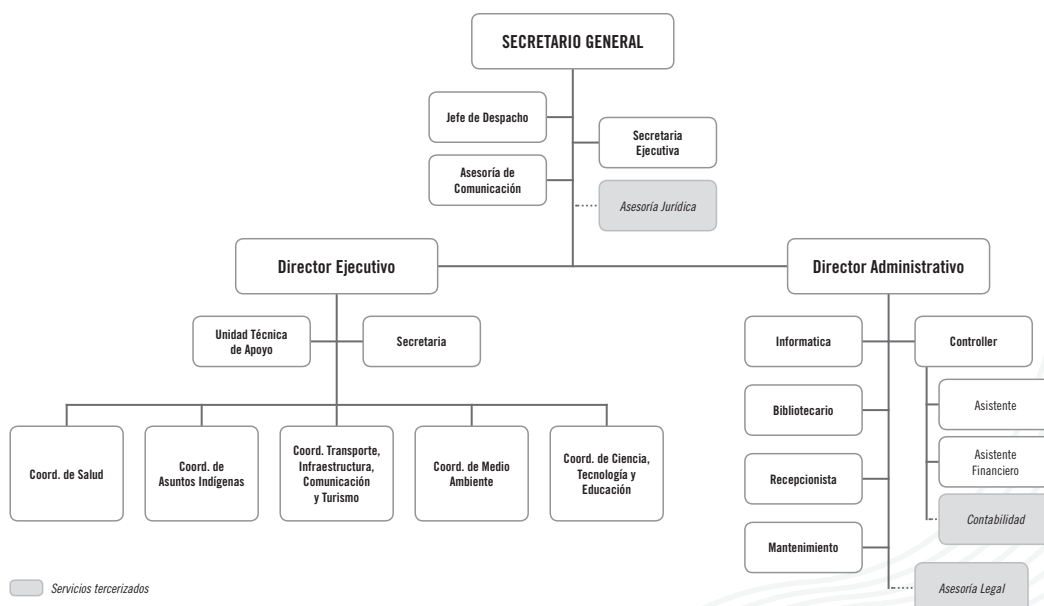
SECRETARIO GENERAL

Jefe de Despacho

Secretaria Ejecutiva

Asesoría de Comunicación

Asesoría Jurídica

Director Ejecutivo

Director Administrativo

Unidad Técnica de Apoyo

Secretaria

Informatica

Controller

Asistente

Bibliotecario

Asistente Financiero

Recepcionista

Contabilidad

Mantenimiento

Asesoría Legal

Coord. de Salud

Coord. de Asuntos Indígenas

Coord. Transporte, Infraestructura, Comunicación y Turismo

Coord. de Medio Ambiente

Coord. de Ciencia, Tecnología y Educación

Servicios tercerizados